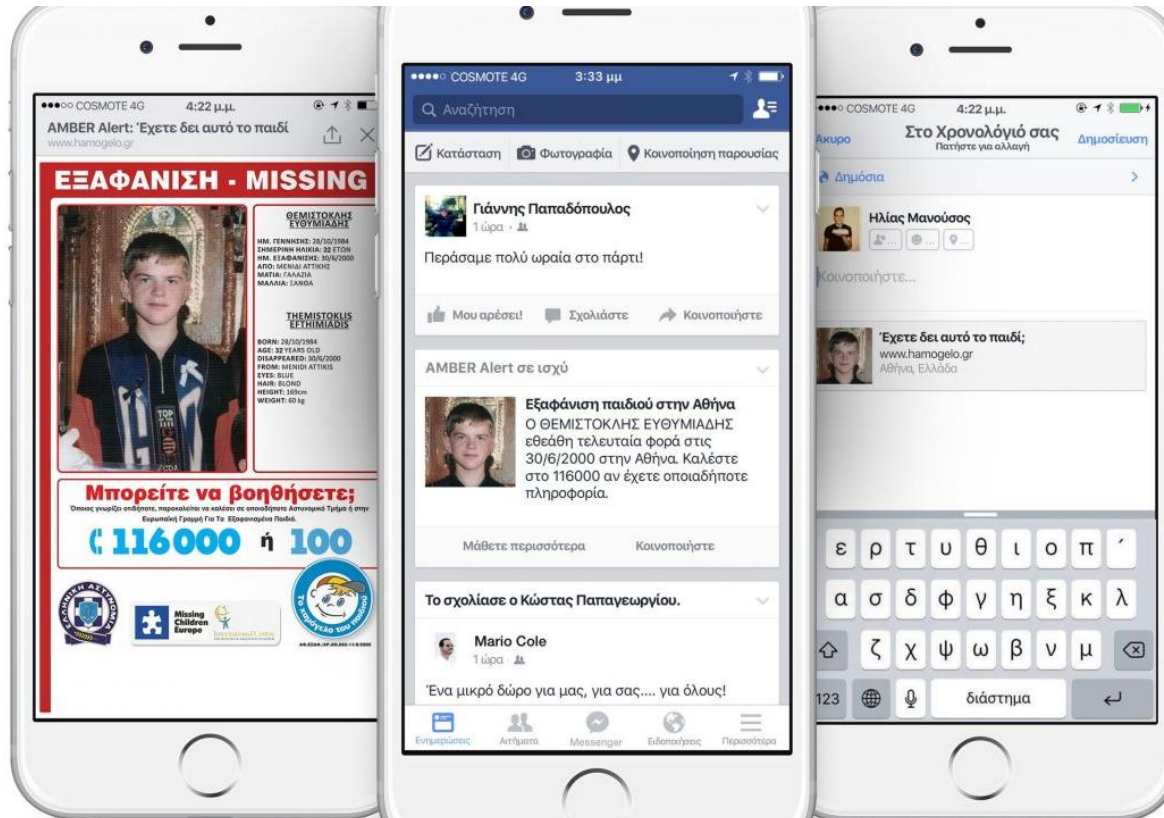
●●●○○ COSMOTE 4G 4:22 μ.μ.

AMBER Alert: Έχετε δει αυτό το παιδί

www.hamogelo.gr

ΕΞΑΦΑΝΙΣΗ - MISSING

ΘΕΜΙΣΤΟΚΛΗΣ ΕΥΘΥΜΙΑΔΗΣ

ΗΜ. ΓΕΝΝΗΣΗΣ: 28/10/1984
ΣΗΜΕΡΙΝΗ ΗΛΙΚΙΑ: 32 ΕΤΩΝ
ΗΜ. ΕΞΑΦΑΝΙΣΗΣ: 30/6/2000
ΑΠΟ: ΜΕΝΙΔΙ ΑΤΤΙΚΗΣ
ΜΑΤΙΑ: ΓΑΛΑΖΙΑ
ΜΑΛΛΙΑ: ΞΑΝΘΑ

THEMISTOKLIS EFTHIMIADIS

BORN: 28/10/1984
AGE: 32 YEARS OLD
DISAPPEARED: 30/6/2000
FROM: MENIDI ATTIKIS
EYES: BLUE
HAIR: BLOND
HEIGHT: 169cm
WEIGHT: 60 kg

Μπορείτε να βοηθήσετε;

Όποιος γνωρίζει οτιδήποτε, παρακαλείται να καλέσει σε οποιοδήποτε Αστυνομικό Τμήμα ή στην Ευρωπαϊκή Γραμμή Για Το Εξαφανισμένο Παιδί.

116000 ή 100

Missing Children Europe

Το χαμόγελο του παιδιού

●●●●○ COSMOTE 4G 3:33 μμ

Αναζήτηση

Κατάσταση Φωτογραφία Κοινοποίηση παρουσίας

Γιάννης Παπαδόπουλος
1ώρα ·

Περάσαμε πολύ ωραία στο πάρτι!

Μου αρέσει! Σχολιάστε Κοινοποιήστε

AMBER Alert σε ισχύ

Εξαφάνιση παιδιού στην Αθήνα
Ο ΘΕΜΙΣΤΟΚΛΗΣ ΕΥΘΥΜΙΑΔΗΣ εθεάθη τελευταία φορά στις 30/6/2000 στην Αθήνα. Καλέστε στο 116000 αν έχετε οποιαδήποτε πληροφορία.

Μάθετε περισσότερα Κοινοποιήστε

Το σχολίασε ο Κώστας Παπαγεωργίου.

Mario Cole
1ώρα ·

Ένα μικρό δώρο για μας, για σας.... για όλους!

Ενημερώσεις Αιτήματα Messenger Ειδοποιήσεις Περισσότερα

●●●○○ COSMOTE 4G 4:22 μ.μ.

Άκυρο Στο Χρονολόγιό σας Πατήστε για αλλαγή Δημοσίευση

Δημόσια

Ηλίας Μανούσος

Κοινοποιήστε...

Έχετε δει αυτό το παιδί;
www.hamogelo.gr
Αθήνα, Ελλάδα

ε ρ τ υ θ ι ο π ΄
α σ δ φ γ η ξ κ λ
ζ χ ψ ω β ν μ
123 διάστημα